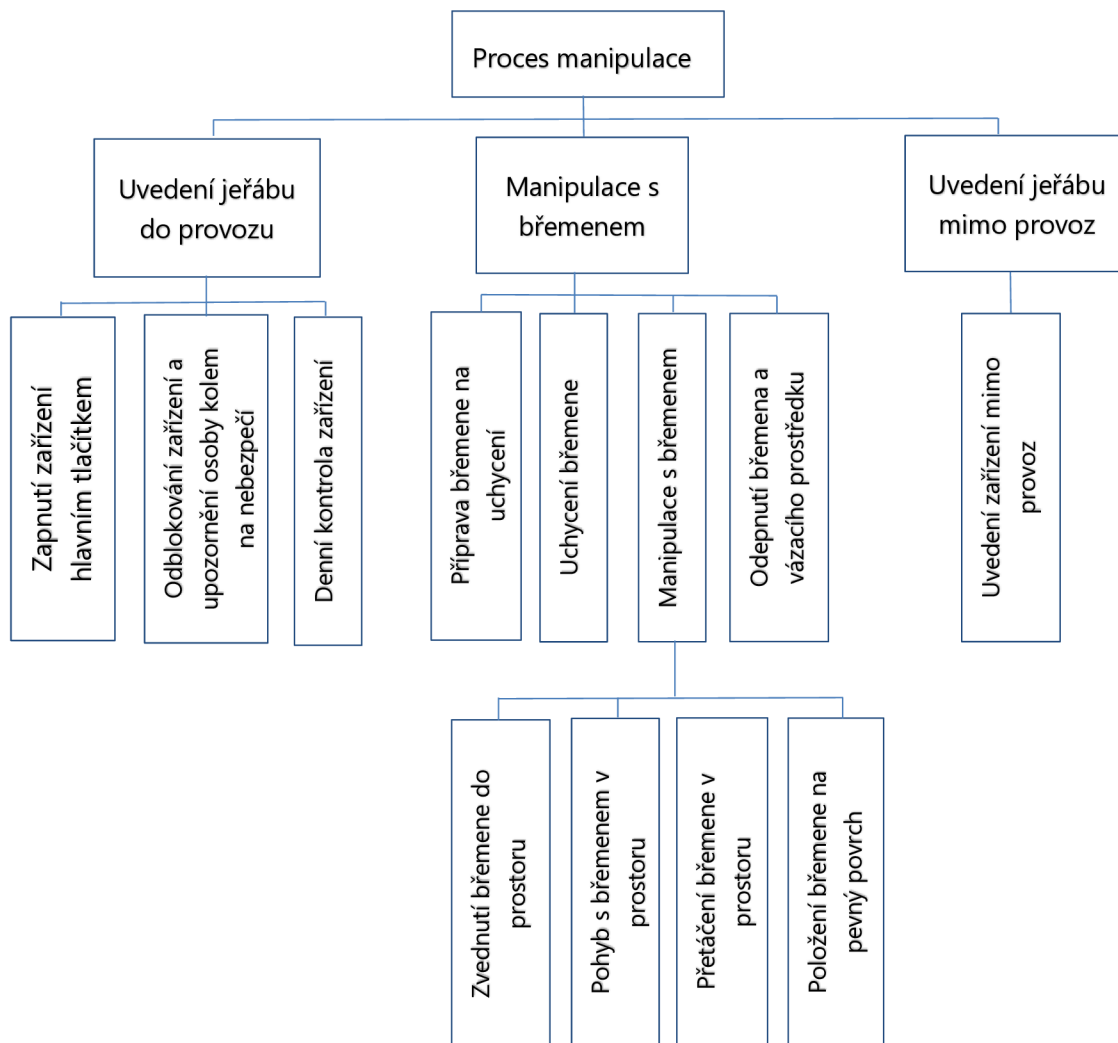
Proces manipulace

Uvedení jeřábu do provozu

Manipulace s břemenem

Uvedení jeřábu mimo provoz

Zapnutí zařízení hlavním tlačítkem

Odblokování zařízení a upozornění osoby kolem na nebezpečí

Denní kontrola zařízení

Příprava břemene na uchycení

Uchycení břemene

Manipulace s břemenem

Odepnutí břemena a vázacího prostředku

Uvedení zařízení mimo provoz

Zvednutí břemene do prostoru

Pohyb s břemenem v prostoru

Přetáčení břemene v prostoru

Položení břemene na pevný povrch